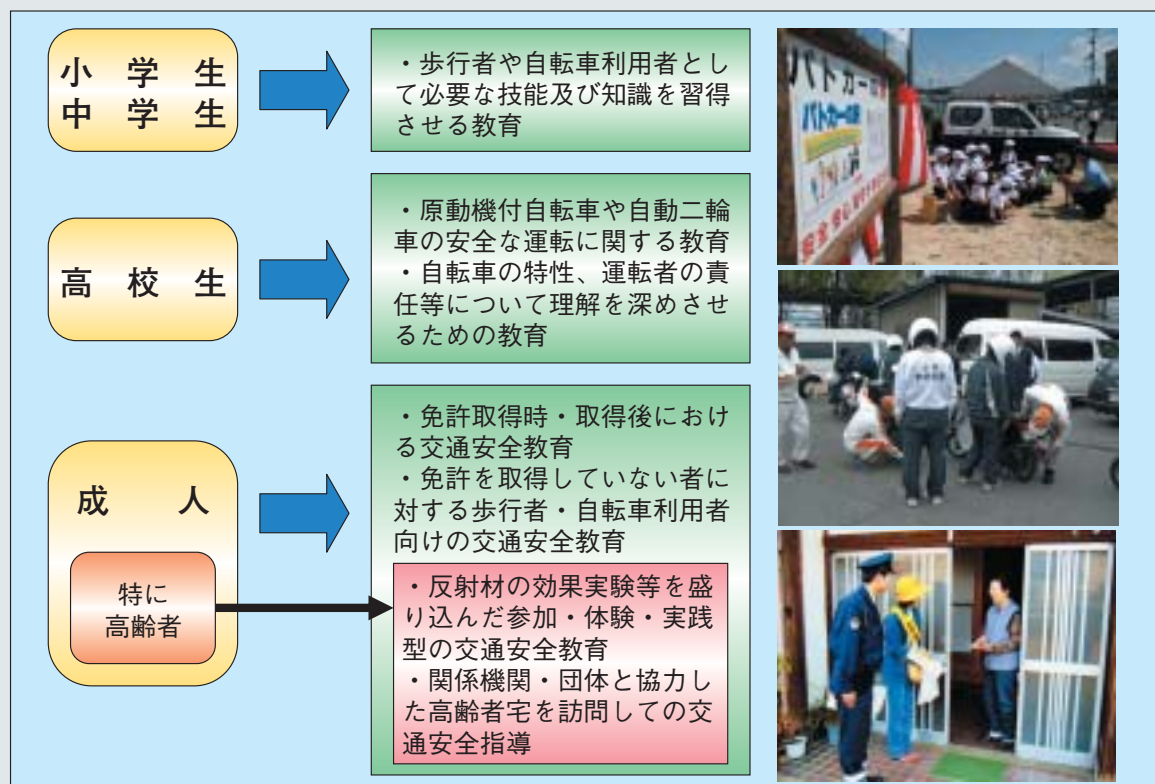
小学生
中学生

・歩行者や自転車利用者として必要な技能及び知識を習得させる教育

高校生

・原動機付自転車や自動二輪車の安全な運転に関する教育
・自転車の特性、運転者の責任等について理解を深めさせるための教育

成人

特に
高齢者

・免許取得時・取得後における交通安全教育
・免許を取得していない者に対する歩行者・自転車利用者向けの交通安全教育

・反射材の効果実験等を盛り込んだ参加・体験・実践型の交通安全教育
・関係機関・団体と協力した高齢者宅を訪問しての交通安全指導

パトカー
パトカー